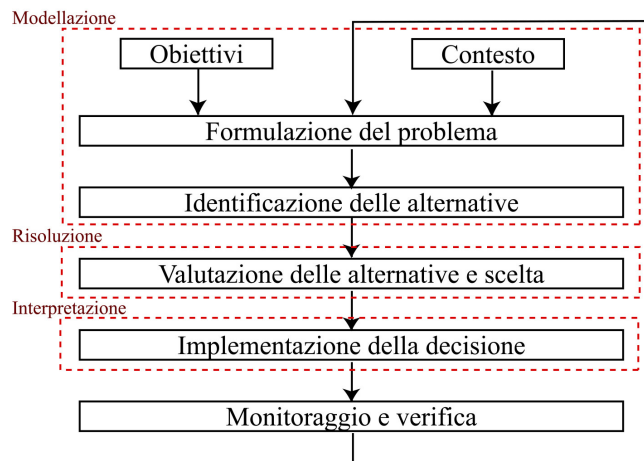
Modellazione

Obiettivi

Contesto

Formulazione del problema

Identificazione delle alternative

Risoluzione

Valutazione delle alternative e scelta

Interpretazione

Implementazione della decisione

Monitoraggio e verifica